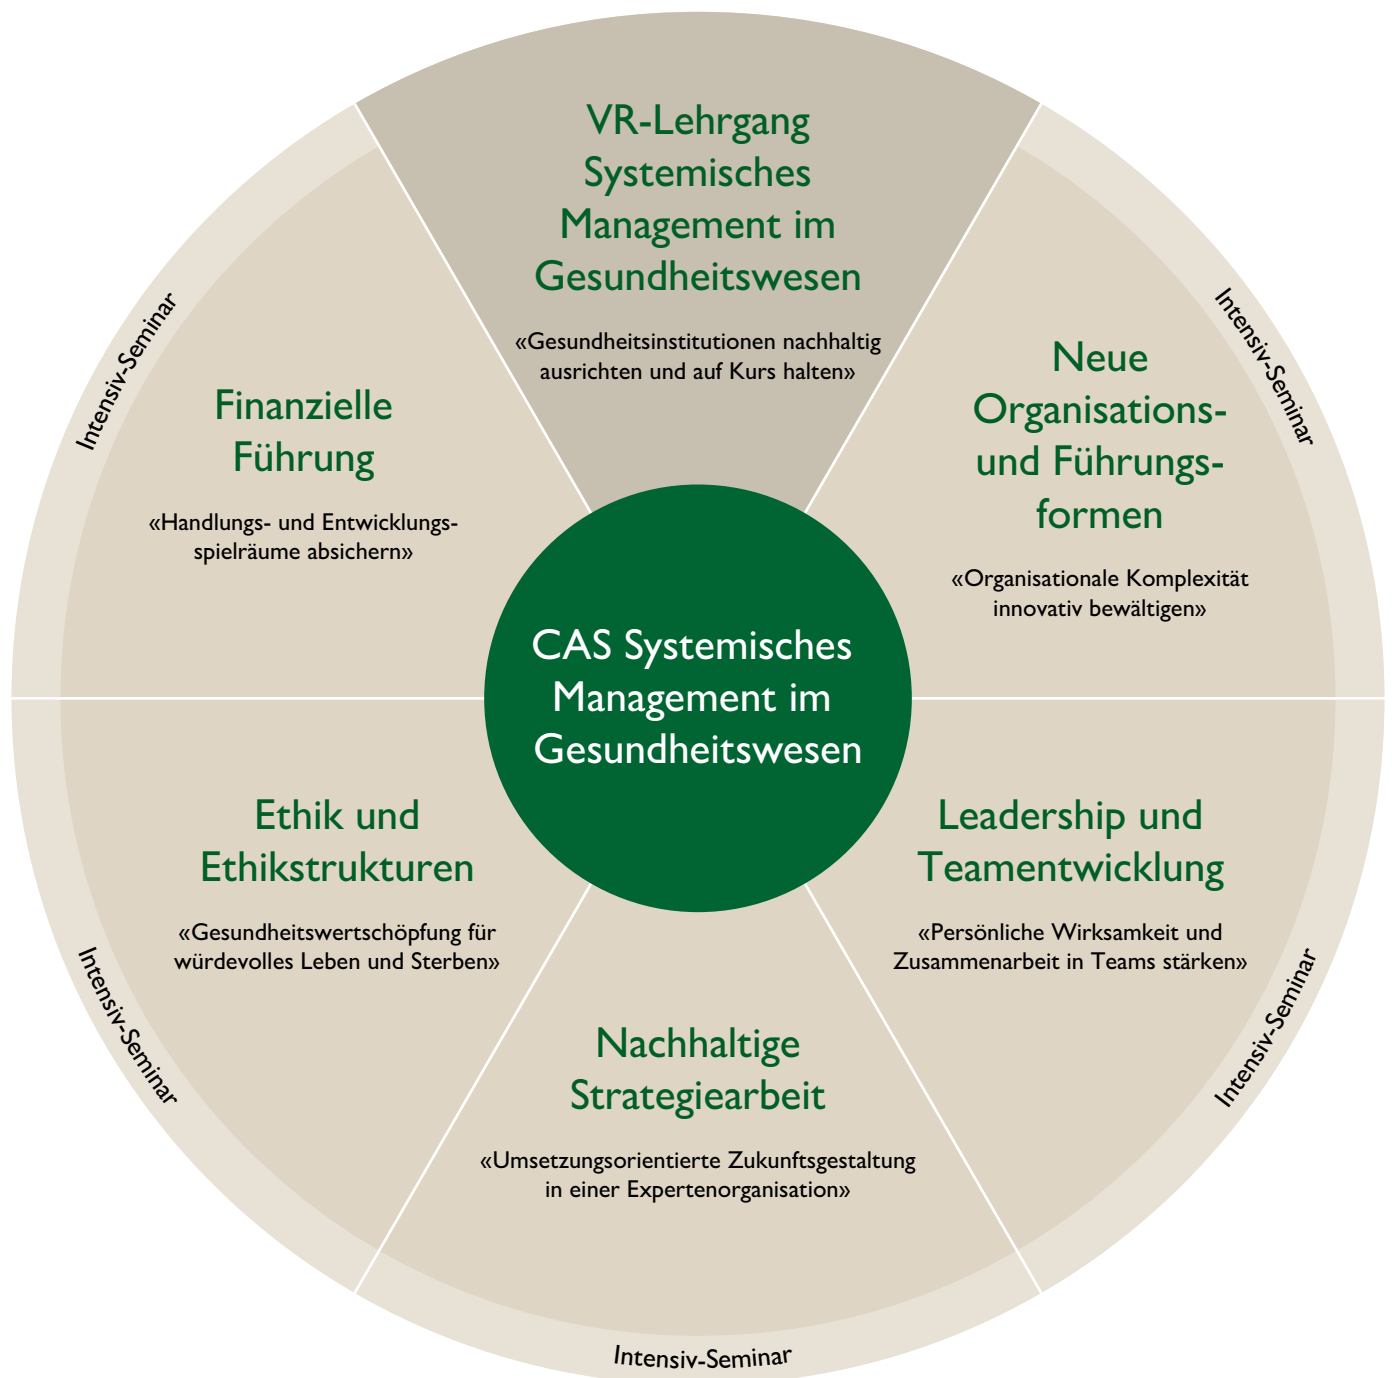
VR-Lehrgang Systemisches Management im Gesundheitswesen

«Gesundheitsinstitutionen nachhaltig ausrichten und auf Kurs halten»

Intensiv-Seminar

Finanzielle Führung

«Handlungs- und Entwicklungsspielräume absichern»

Intensiv-Seminar

Neue Organisations- und Führungsformen

«Organisationale Komplexität innovativ bewältigen»

CAS Systemisches Management im Gesundheitswesen

Intensiv-Seminar

Ethik und Ethikstrukturen

«Gesundheitswertschöpfung für würdevolles Leben und Sterben»

Intensiv-Seminar

Leadership und Teamentwicklung

«Persönliche Wirksamkeit und Zusammenarbeit in Teams stärken»

Nachhaltige Strategiearbeit

«Umsetzungsorientierte Zukunftsgestaltung in einer Expertenorganisation»

Intensiv-Seminar